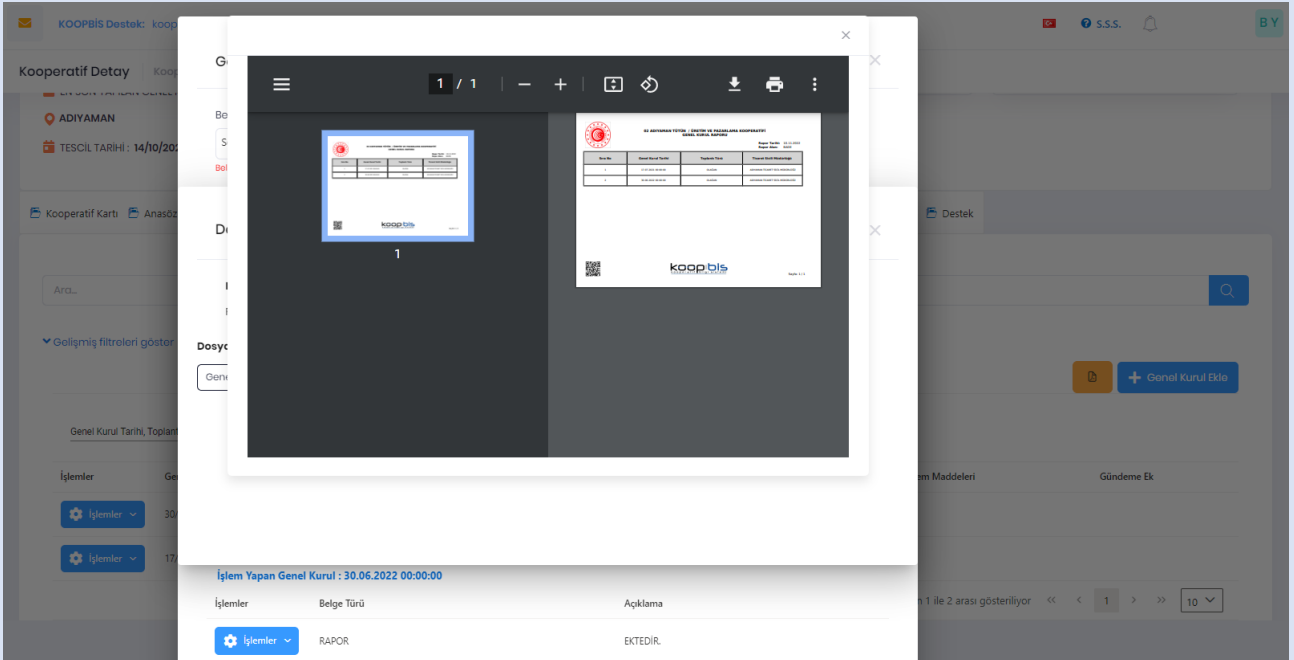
KOOPBİS Destek: koop

S.S.S.

B Y

Kooperatif Detay

Koop

Ge

Be

Bel

ADIYAMAN

TESCİL TARİHİ : 14/10/202

Kooperatif Kartı

Anasöz

De

Destek

Ara...

Gelişmiş filtreleri göster

Dosya

Gene

Genel Kurul Ekle

Genel Kurul Tarihi, Toplant

İşlemler

Ge

em Maddeleri

Gündeme Ek

İşlemler

30

İşlemler

17

1 / 1

1

02 ADIYAMAN TÜTÜN - ÜRETİM VE PAZARLAMA KOOPERATİFİ GENEL KURUL RAPORU

| Sıra No | Genel Kurul Tarihi | Toplantı Türü | Ticaret Sicil Gazetesi |
|---|---|---|---|
| 1 | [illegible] | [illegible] | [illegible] |
| 2 | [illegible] | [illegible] | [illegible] |

koop bis

İşlem Yapan Genel Kurul : 30.06.2022 00:00:00

İşlemler

Belge Türü

Açıklama

İşlemler

RAPOR

EKTEDİR.

n 1 ile 2 arası gösteriliyor

1

10